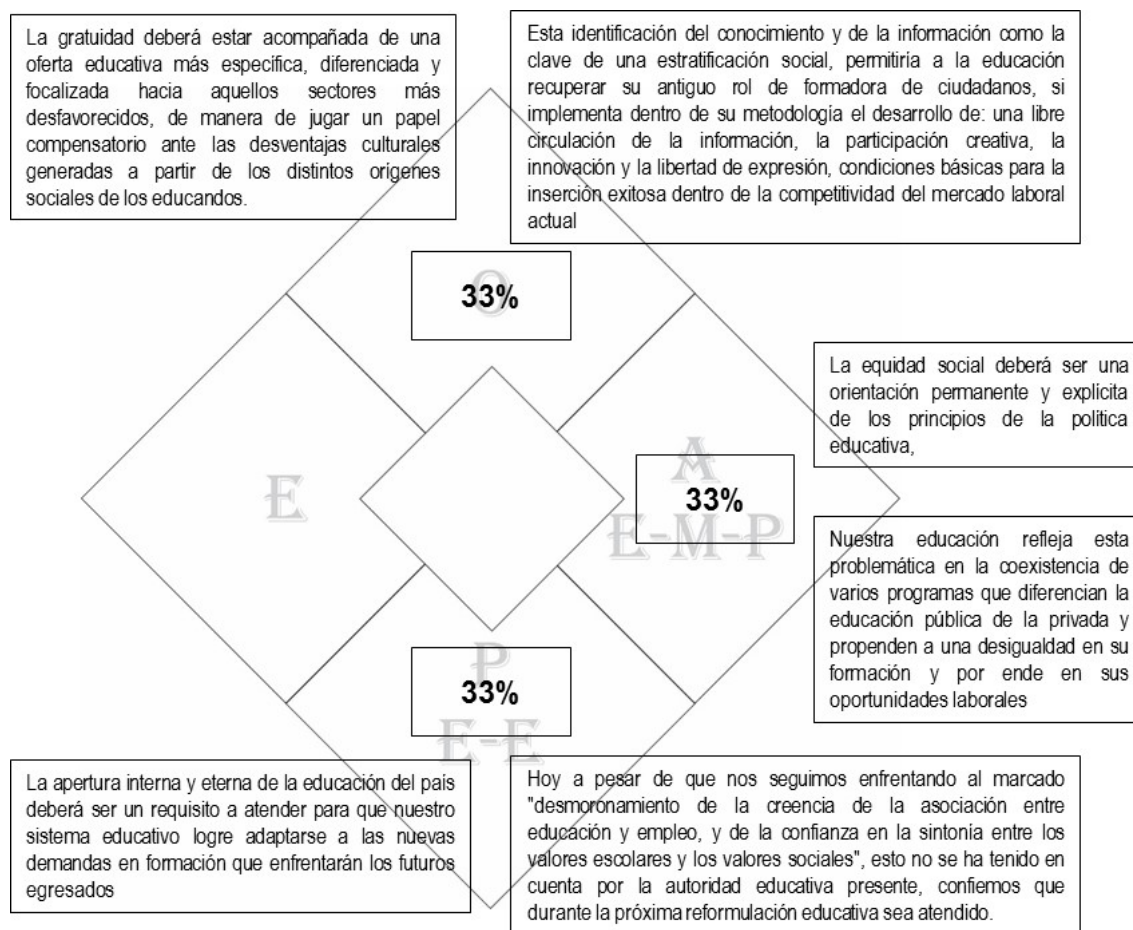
La gratuidad deberá estar acompañada de una oferta educativa más específica, diferenciada y focalizada hacia aquellos sectores más desfavorecidos, de manera de jugar un papel compensatorio ante las desventajas culturales generadas a partir de los distintos origenes sociales de los educandos.

Esta identificación del conocimiento y de la información como la clave de una estratificación social, permitiría a la educación recuperar su antiguo rol de formadora de ciudadanos, si implementa dentro de su metodología el desarrollo de: una libre circulación de la información, la participación creativa, la innovación y la libertad de expresión, condiciones básicas para la inserción exitosa dentro de la competitividad del mercado laboral actual

O

33%

La equidad social deberá ser una orientación permanente y explícita de los principios de la política educativa,

E

A

33%

E-M-P

Nuestra educación refleja esta problemática en la coexistencia de varios programas que diferencian la educación pública de la privada y propenden a una desigualdad en su formación y por ende en sus oportunidades laborales

P

33%

E-E

La apertura interna y eterna de la educación del pais deberá ser un requisito a atender para que nuestro sistema educativo logre adaptarse a las nuevas demandas en formación que enfrentarán los futuros egresados

Hoy a pesar de que nos seguimos enfrentando al marcado "desmoronamiento de la creencia de la asociación entre educación y empleo, y de la confianza en la sintonia entre los valores escolares y los valores sociales", esto no se ha tenido en cuenta por la autoridad educativa presente, confiemos que durante la próxima reformulación educativa sea atendido.